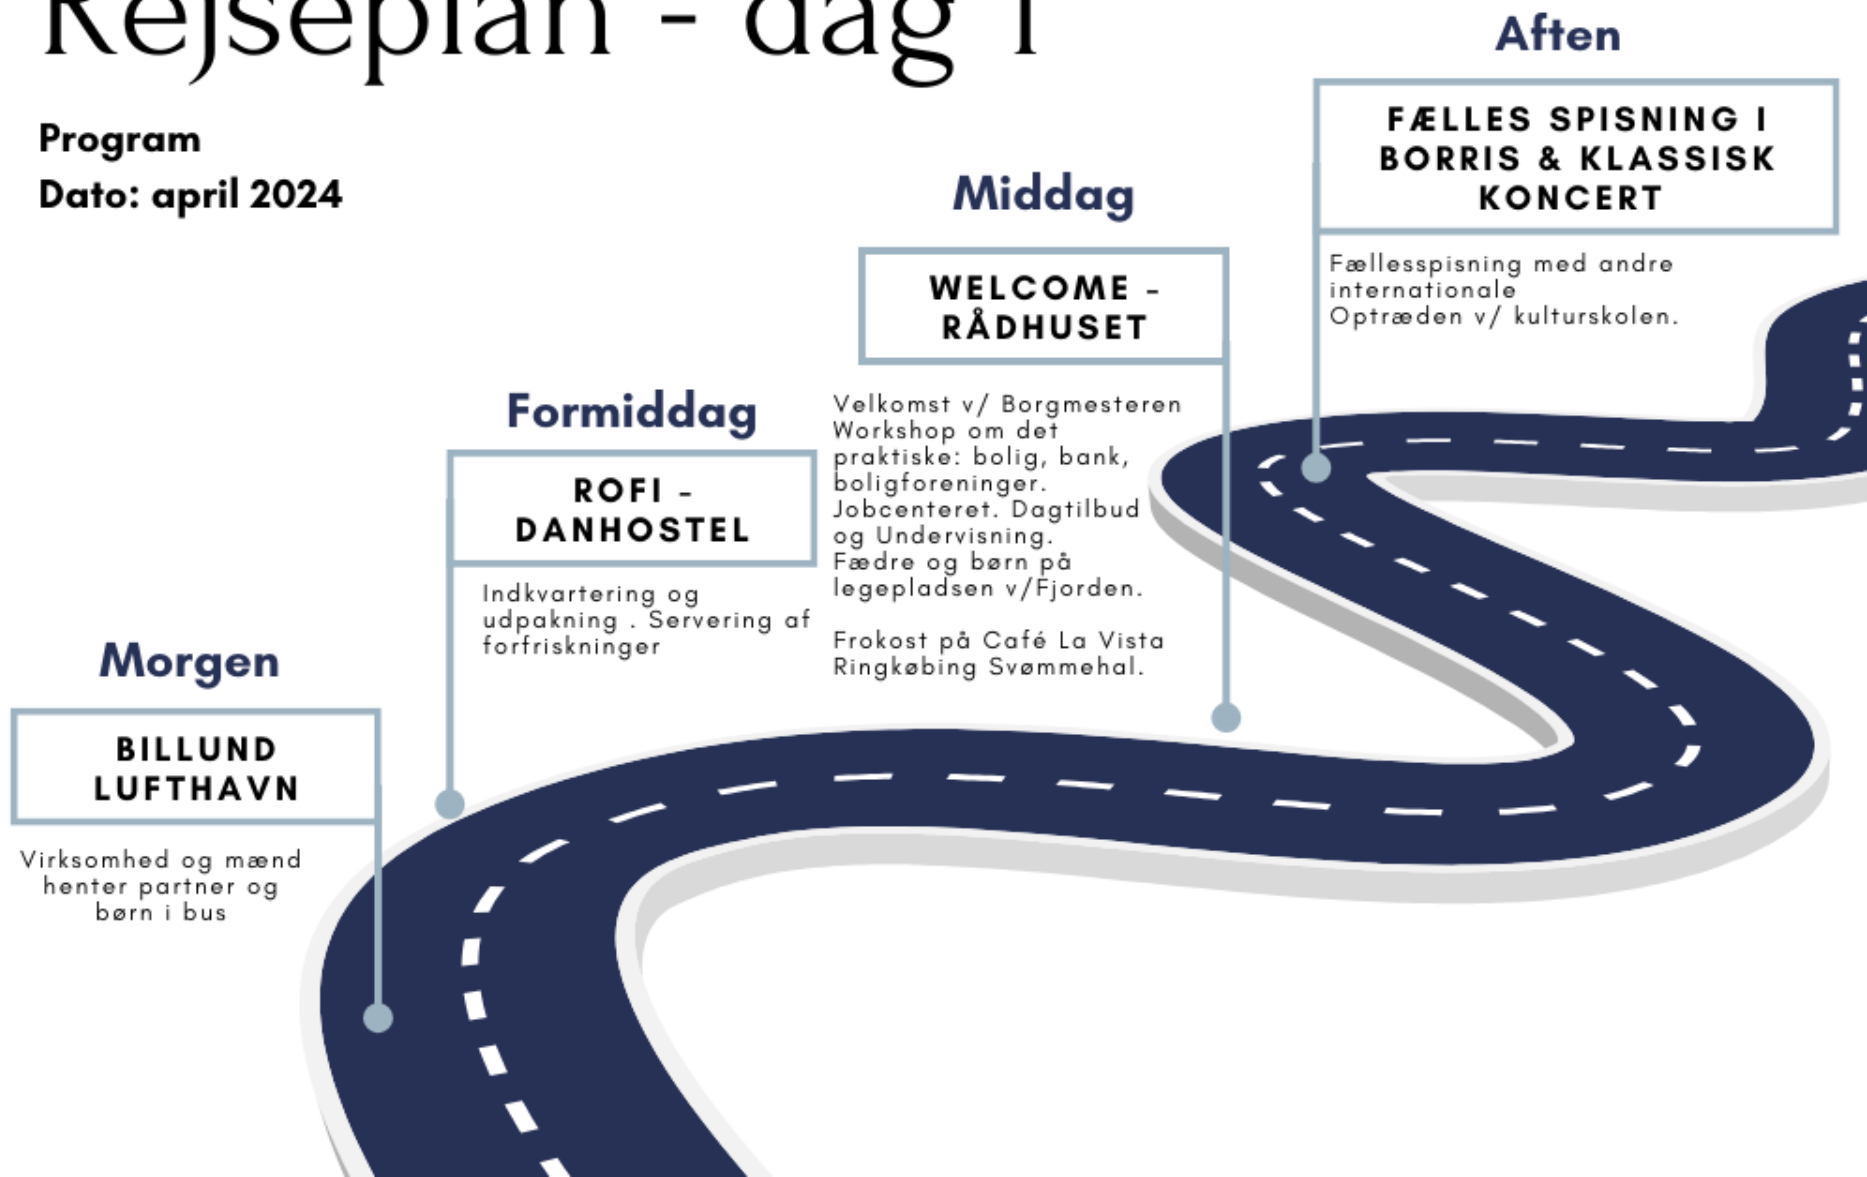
Rejseplan - dag 1

Program
Dato: april 2024

Aften

FÆLLES SPISNING I BORRIS & KLASSISK KONCERT

Fællesspisning med andre internationale
Optræden v/ kulturskolen.

Middag

WELCOME - RÅDHUSET

Velkomst v/ Borgmesteren
Workshop om det praktiske: bolig, bank, boligforeninger.
Jobcenteret. Dagtilbud og Undervisning.
Fædre og børn på legepladsen v/Fjorden.

Frokost på Café La Vista Ringkøbing Svømmehal.

Formiddag

ROFI - DANHOSTEL

Indkvartering og udpakning . Servering af forfriskninger

Morgen

BILLUND LUFTHAVN

Virksomhed og mænd henter partner og børn i bus